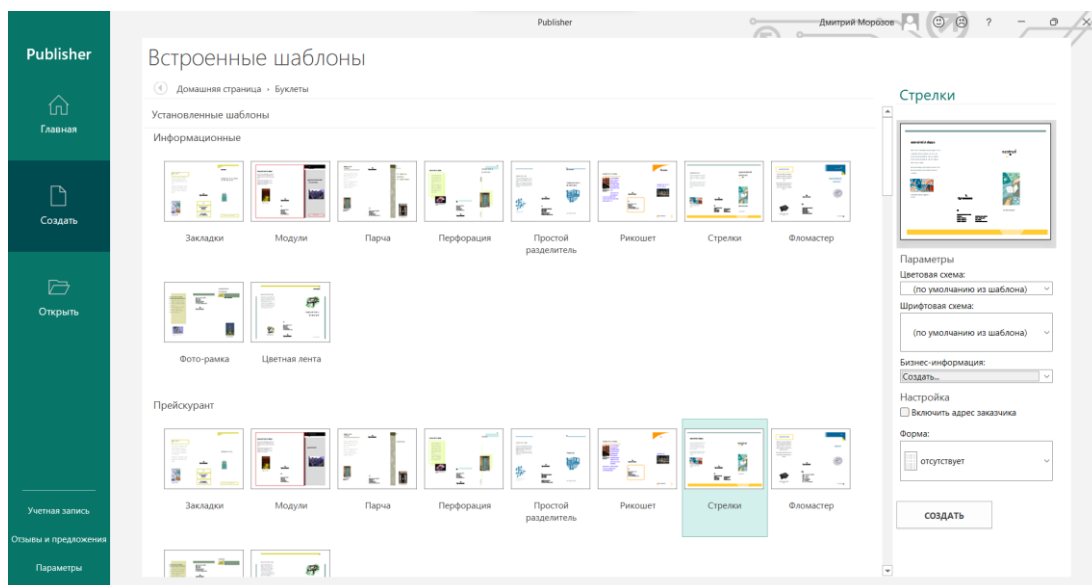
Publisher

Главная

Создать

Открыть

Учетная запись

Отзывы и предложения

Параметры

Publisher

Дмитрий Морозов

?

Встроенные шаблоны

Домашняя страница › Буклеты

Установленные шаблоны

Информационные

Закладки

Модули

Парча

Перфорация

Простой разделитель

Рикошет

Стрелки

Фломастер

Фото-рамка

Цветная лента

Прейскурант

Закладки

Модули

Парча

Перфорация

Простой разделитель

Рикошет

Стрелки

Фломастер

Стрелки

Параметры

Цветовая схема:

(по умолчанию из шаблона)

Шрифтовая схема:

(по умолчанию из шаблона)

Бизнес-информация:

Создать...

Настройка

Включить адрес заказчика

Форма:

отсутствует

СОЗДАТЬ